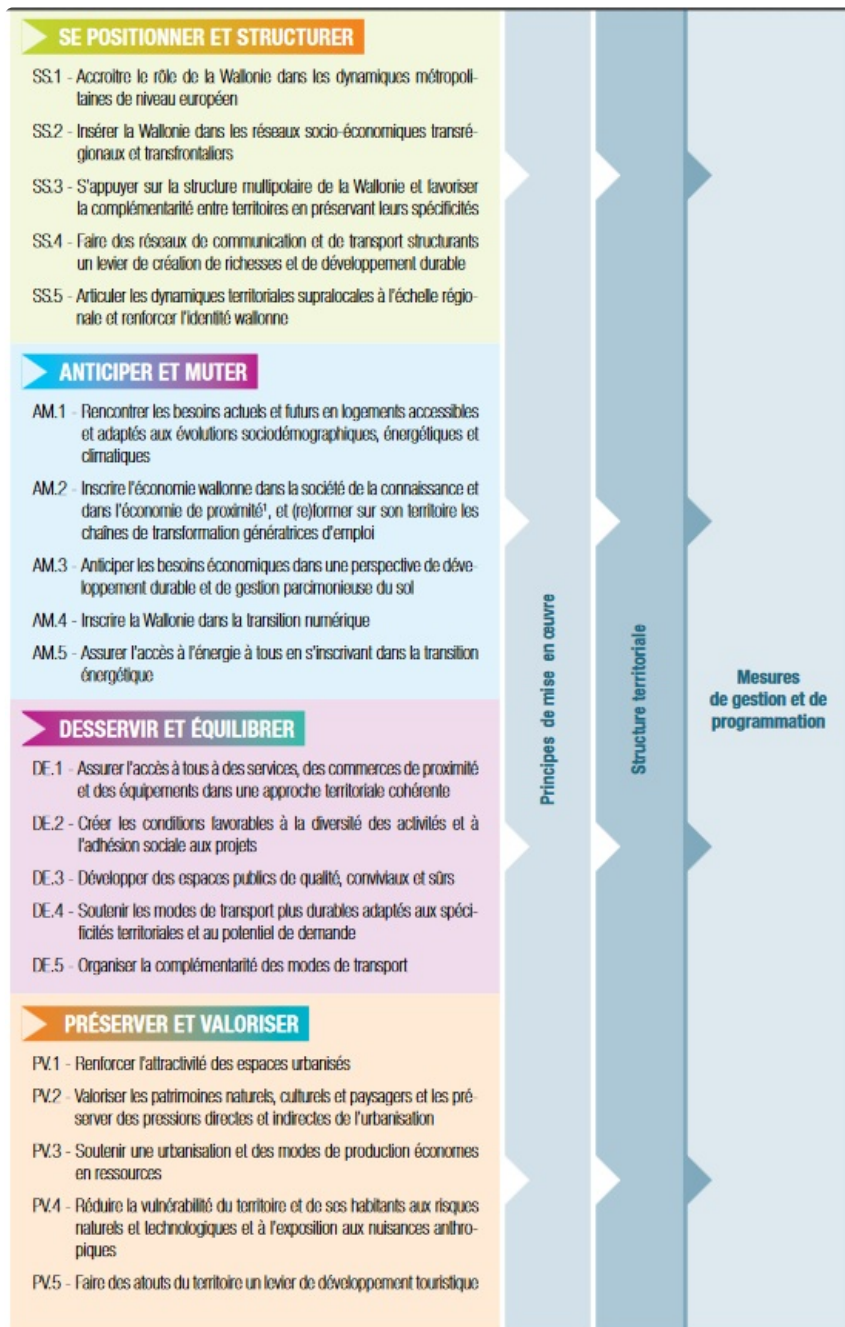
SE POSITIONNER ET STRUCTURER

SS.1 - Accroitre le rôle de la Wallonie dans les dynamiques métropolitaines de niveau européen

SS.2 - Insérer la Wallonie dans les réseaux socio-économiques transrégionaux et transfrontaliers

SS.3 - S'appuyer sur la structure multipolaire de la Wallonie et favoriser la complémentarité entre territoires en préservant leurs spécificités

SS.4 - Faire des réseaux de communication et de transport structurants un levier de création de richesses et de développement durable

SS.5 - Articuler les dynamiques territoriales supralocales à l'échelle régionale et renforcer l'identité wallonne

ANTICIPER ET MUTER

AM.1 - Rencontrer les besoins actuels et futurs en logements accessibles et adaptés aux évolutions sociodémographiques, énergétiques et climatiques

AM.2 - Inscrire l'économie wallonne dans la société de la connaissance et dans l'économie de proximité¹, et (re)former sur son territoire les chaînes de transformation génératrices d'emploi

AM.3 - Anticiper les besoins économiques dans une perspective de développement durable et de gestion parcimonieuse du sol

AM.4 - Inscrire la Wallonie dans la transition numérique

AM.5 - Assurer l'accès à l'énergie à tous en s'inscrivant dans la transition énergétique

DESSERVIR ET ÉQUILIBRER

DE.1 - Assurer l'accès à tous à des services, des commerces de proximité et des équipements dans une approche territoriale cohérente

DE.2 - Créer les conditions favorables à la diversité des activités et à l'adhésion sociale aux projets

DE.3 - Développer des espaces publics de qualité, conviviaux et sûrs

DE.4 - Soutenir les modes de transport plus durables adaptés aux spécificités territoriales et au potentiel de demande

DE.5 - Organiser la complémentarité des modes de transport

PRÉSERVER ET VALORISER

PV.1 - Renforcer l'attractivité des espaces urbanisés

PV.2 - Valoriser les patrimoines naturels, culturels et paysagers et les préserver des pressions directes et indirectes de l'urbanisation

PV.3 - Soutenir une urbanisation et des modes de production économes en ressources

PV.4 - Réduire la vulnérabilité du territoire et de ses habitants aux risques naturels et technologiques et à l'exposition aux nuisances anthropiques

PV.5 - Faire des atouts du territoire un levier de développement touristique

Principes de mise en œuvre

Structure territoriale

Mesures de gestion et de programmation